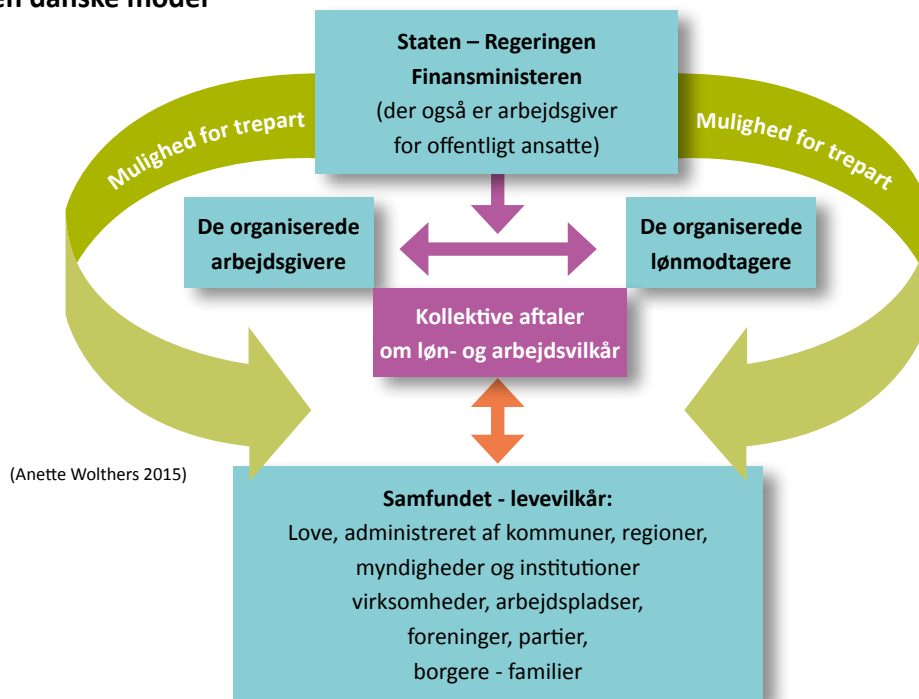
en danske model

Staten – Regeringen
Finansministeren
(der også er arbejdsgiver for offentligt ansatte)

Mulighed for trepart

Mulighed for trepart

De organiserede arbejdsgivere

De organiserede lønmodtagere

Kollektive aftaler om løn- og arbejdsvilkår

(Anette Wolthers 2015)

Samfundet - levevilkår:
Love, administreret af kommuner, regioner, myndigheder og institutioner
virksomheder, arbejdspladser,
foreninger, partier,
borgere - familier